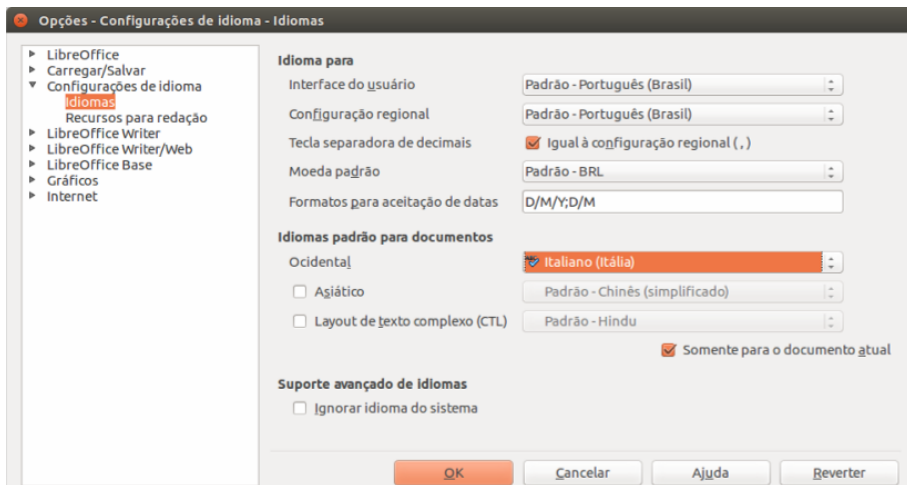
Opções - Configurações de idioma - Idiomas

LibreOffice
Carregar/Salvar
Configurações de idioma
Idiomas
Recursos para redação
LibreOffice Writer
LibreOffice Writer/Web
LibreOffice Base
Gráficos
Internet

Idioma para

Interface do usuário | Padrão - Português (Brasil)
Configuração regional | Padrão - Português (Brasil)
Tecla separadora de decimais | Igual à configuração regional ( , )
Moeda padrão | Padrão - BRL
Formatos para aceitação de datas | D/M/Y;D/M

Idiomas padrão para documentos

Ocidental | Italiano (Itália)
Asiático | Padrão - Chinês (simplificado)
Layout de texto complexo (CTL) | Padrão - Hindu
Somente para o documento atual

Suporte avançado de idiomas

Ignorar idioma do sistema

OK
Cancelar
Ajuda
Reverter